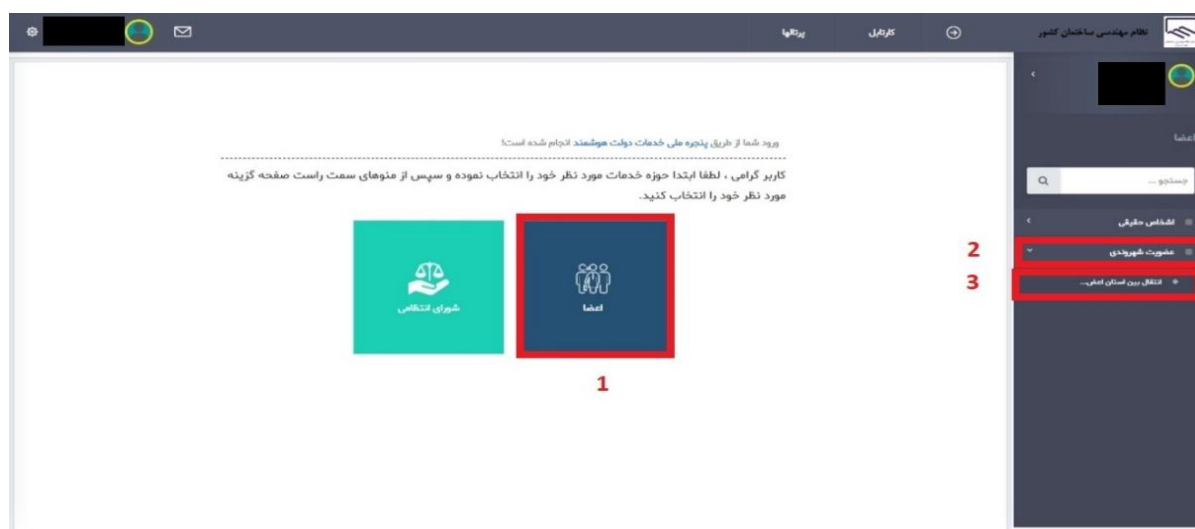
نظام مهندسی ساختمان کشور

کارتابل

پرتالها

اعضا

جستجو ...

اشخاص حقیقی

عضویت شهروندی

انتقال بین استان اعض...

ورود شما از طریق پنجره ملی خدمات دولت هوشمند انجام شده است!

کاربر گرامی ، لطفا ابتدا حوزه خدمات مورد نظر خود را انتخاب نموده و سپس از منوهای سمت راست صفحه گزینه مورد نظر خود را انتخاب کنید.

شورای انتظامی

اعضا

1

2

3